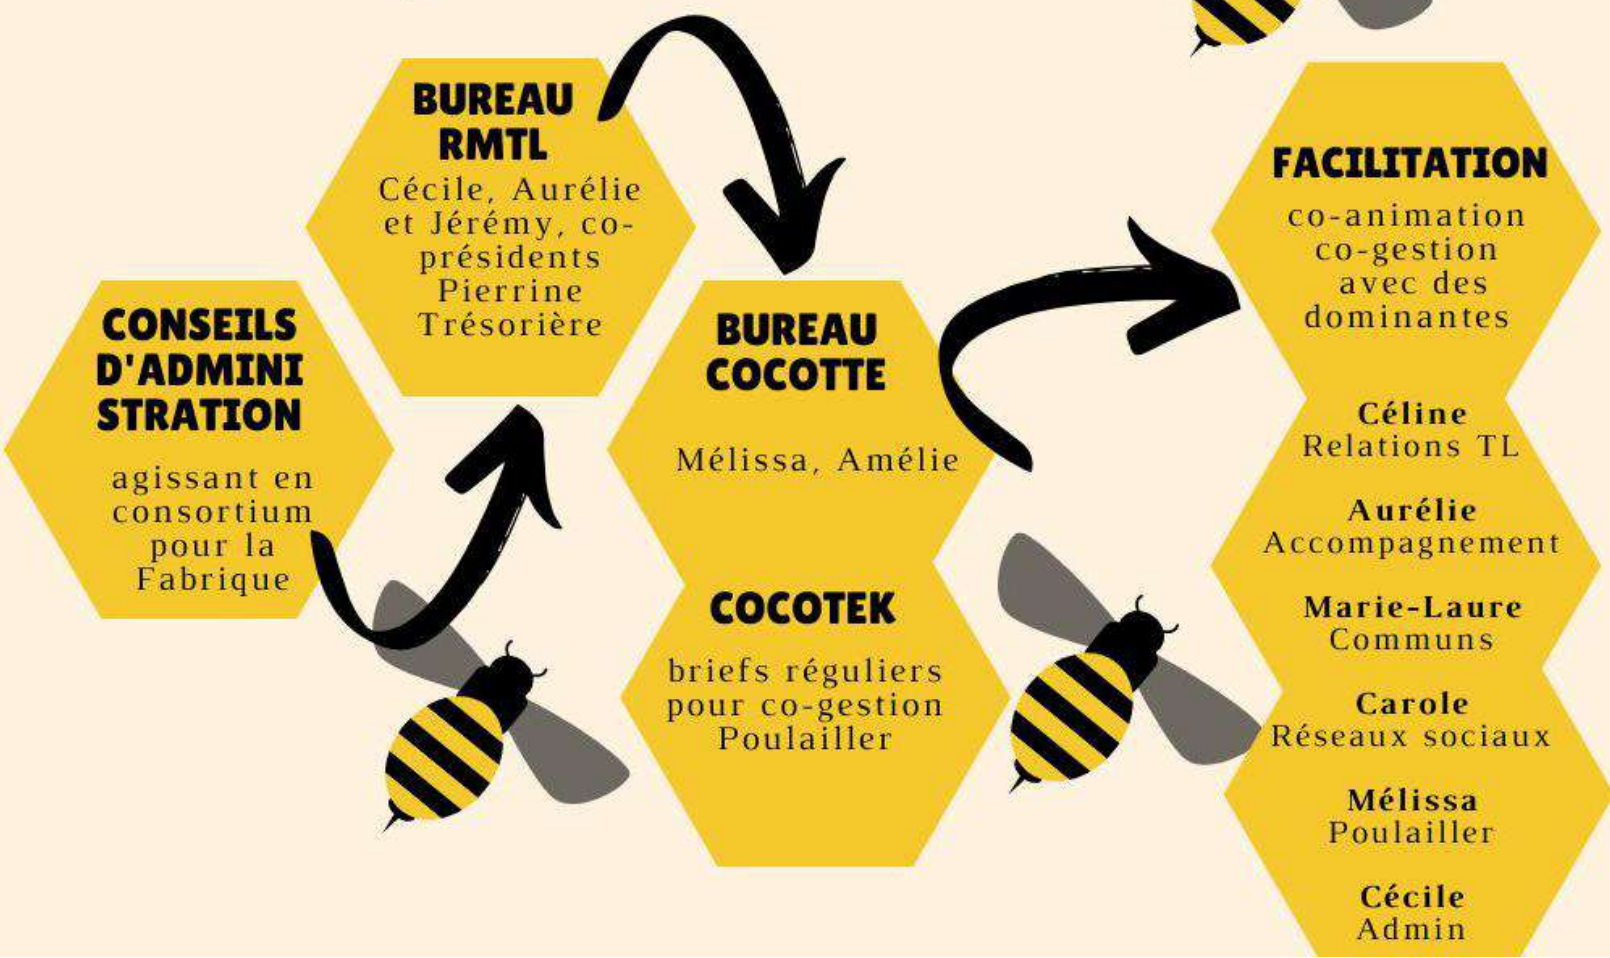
CONSEILS D'ADMINI STRATION

agissant en consortium pour la Fabrique

BUREAU RMTL

Cécile, Aurélie et Jérémy, coprésidents Pierrine Trésorière

BUREAU COCOTTE

Mélissa, Amélie

COCOTEK

briefs réguliers pour co-gestion Poulailler

FACILITATION

co-animation co-gestion avec des dominantes

Céline
Relations TL

Aurélie
Accompagnement

Marie-Laure
Communs

Carole
Réseaux sociaux

Mélissa
Poulailler

Cécile
Admin